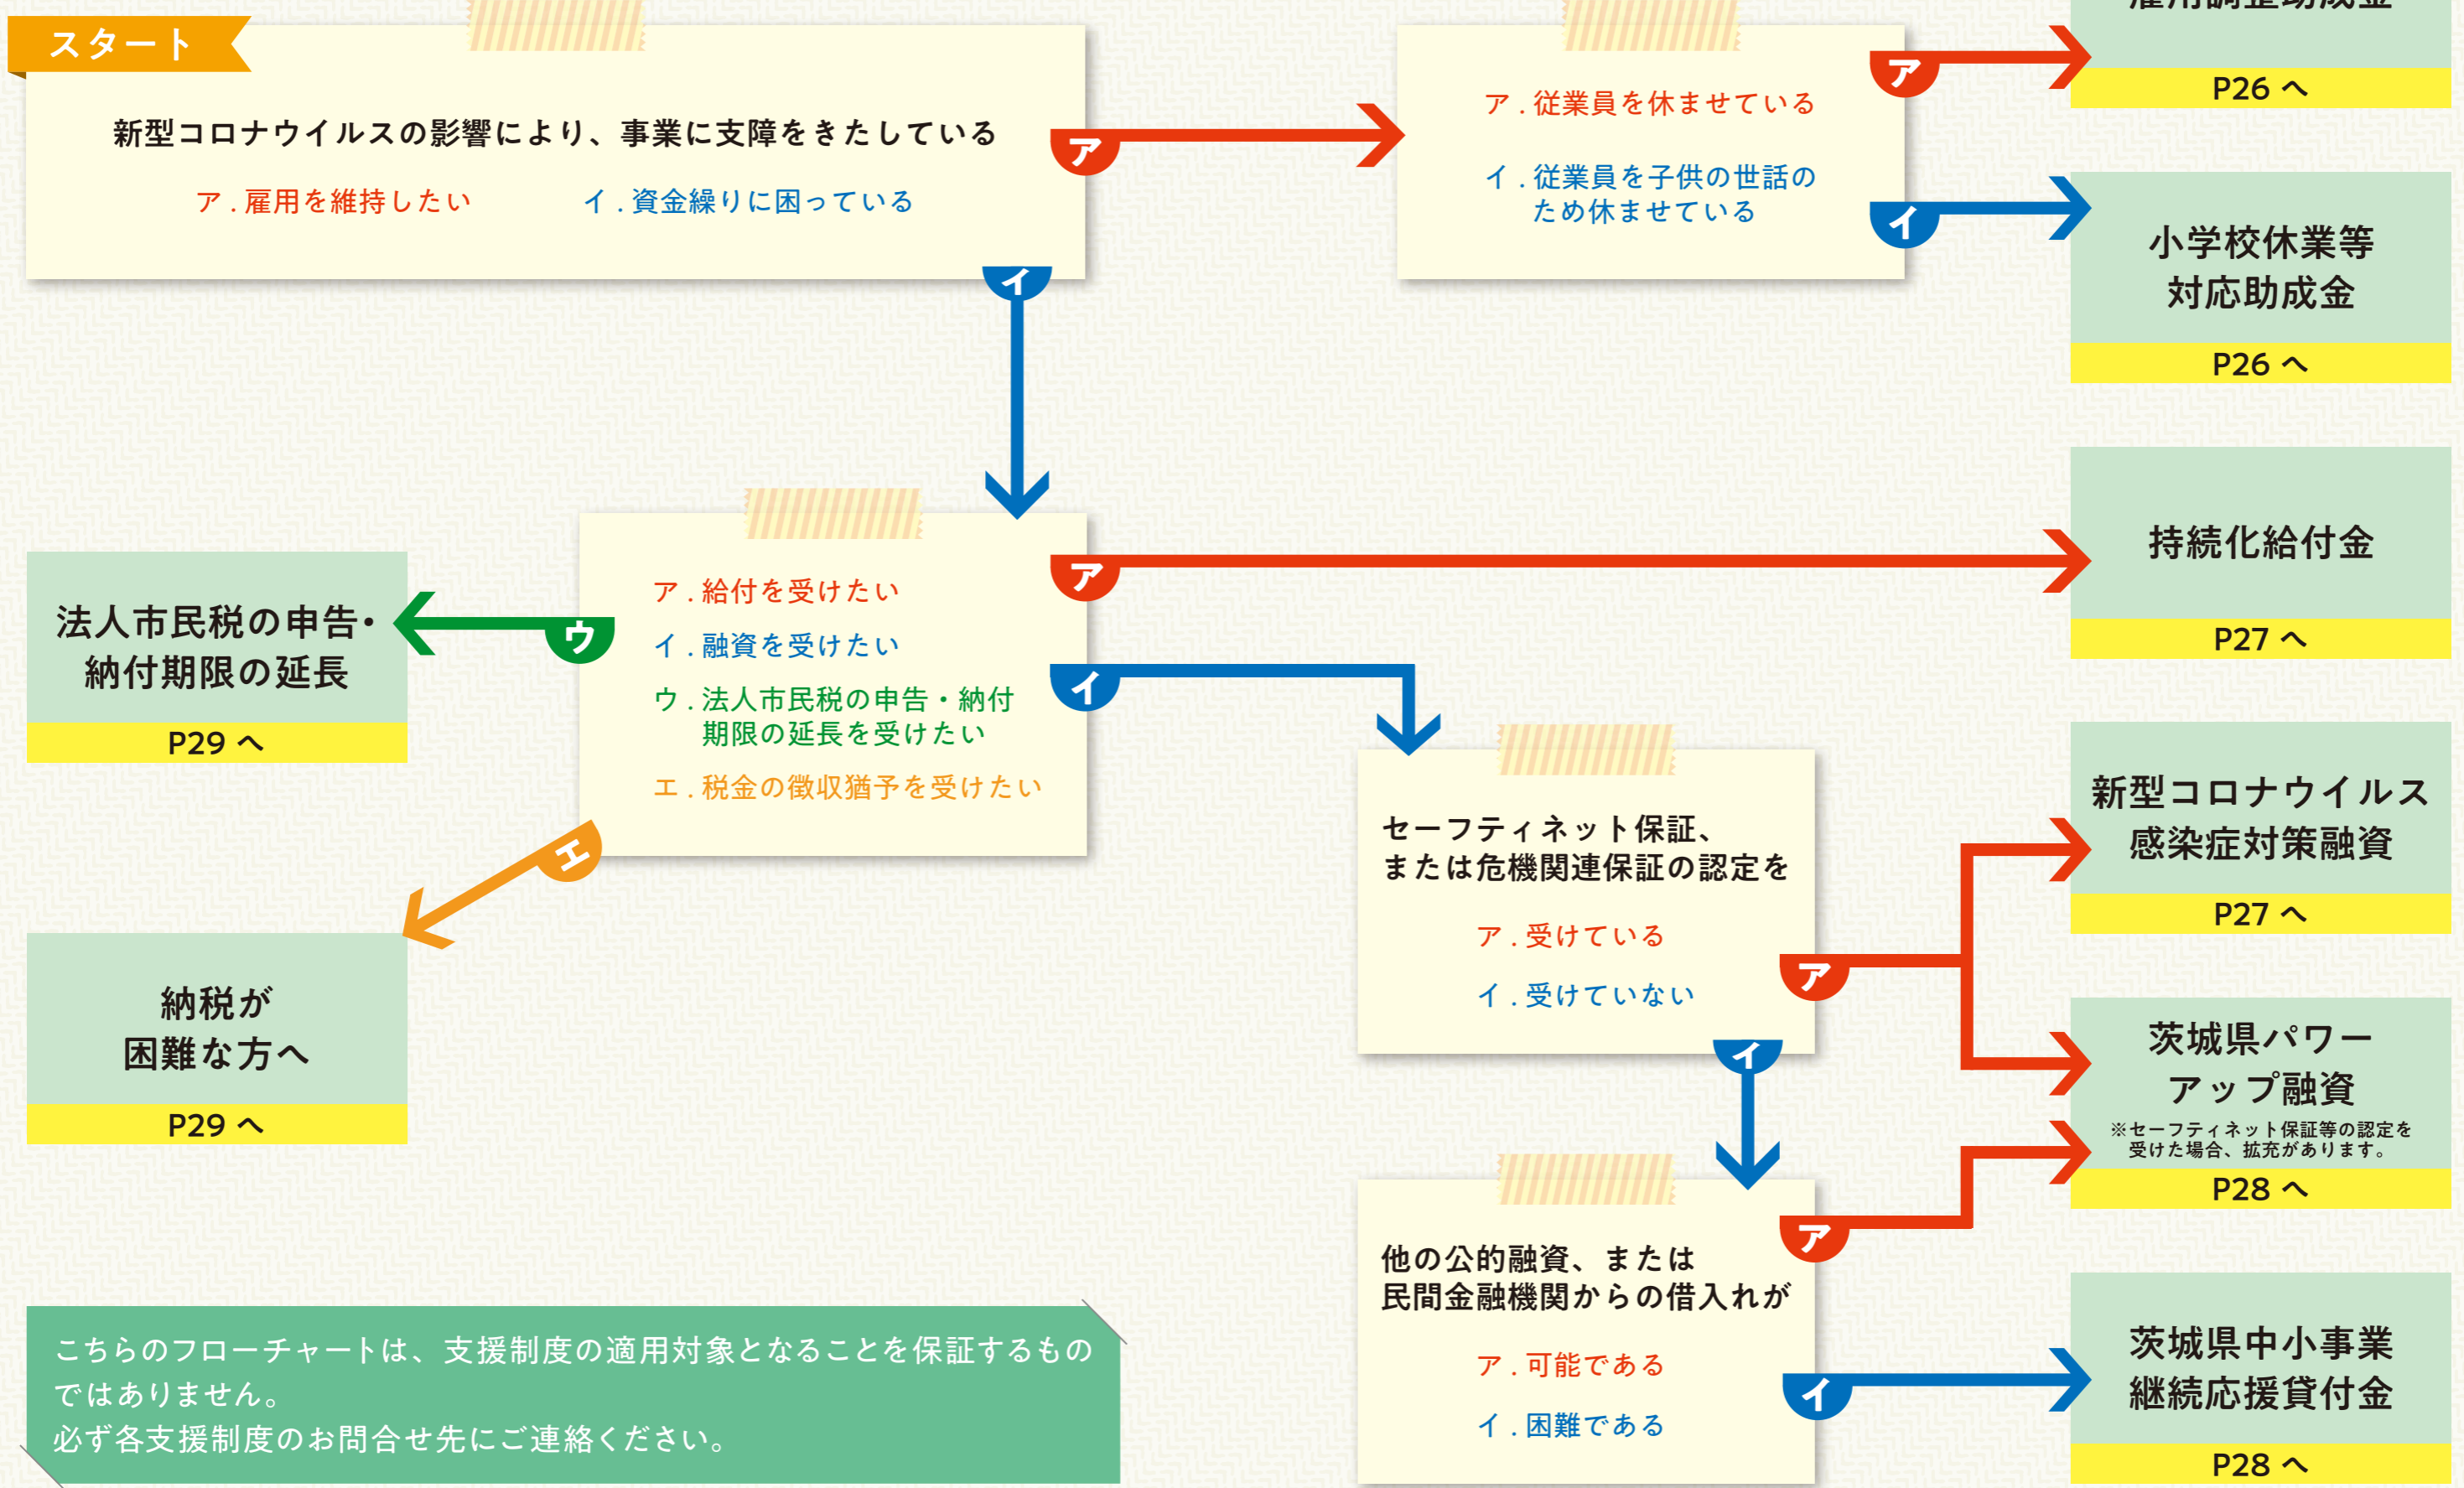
スタート

新型コロナウイルスの影響により、事業に支障をきたしている

ア．雇用を維持したい　イ．資金繰りに困っている

ア

イ

ア．従業員を休ませている

イ．従業員を子供の世話のため休ませている

ア

イ

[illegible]

P26 へ

小学校休業等対応助成金

P26 へ

ア．給付を受けたい

イ．融資を受けたい

ウ．法人市民税の申告・納付期限の延長を受けたい

エ．税金の徴収猶予を受けたい

ア

イ

ウ

エ

持続化給付金

P27 へ

法人市民税の申告・納付期限の延長

P29 へ

納税が困難な方へ

P29 へ

セーフティネット保証、または危機関連保証の認定を

ア．受けている

イ．受けていない

ア

イ

新型コロナウイルス感染症対策融資

P27 へ

茨城県パワーアップ融資

※セーフティネット保証等の認定を受けた場合、拡充があります。

P28 へ

他の公的融資、または民間金融機関からの借入れが

ア．可能である

イ．困難である

ア

イ

茨城県中小事業継続応援貸付金

P28 へ

こちらのフローチャートは、支援制度の適用対象となることを保証するものではありません。
必ず各支援制度のお問合せ先にご連絡ください。